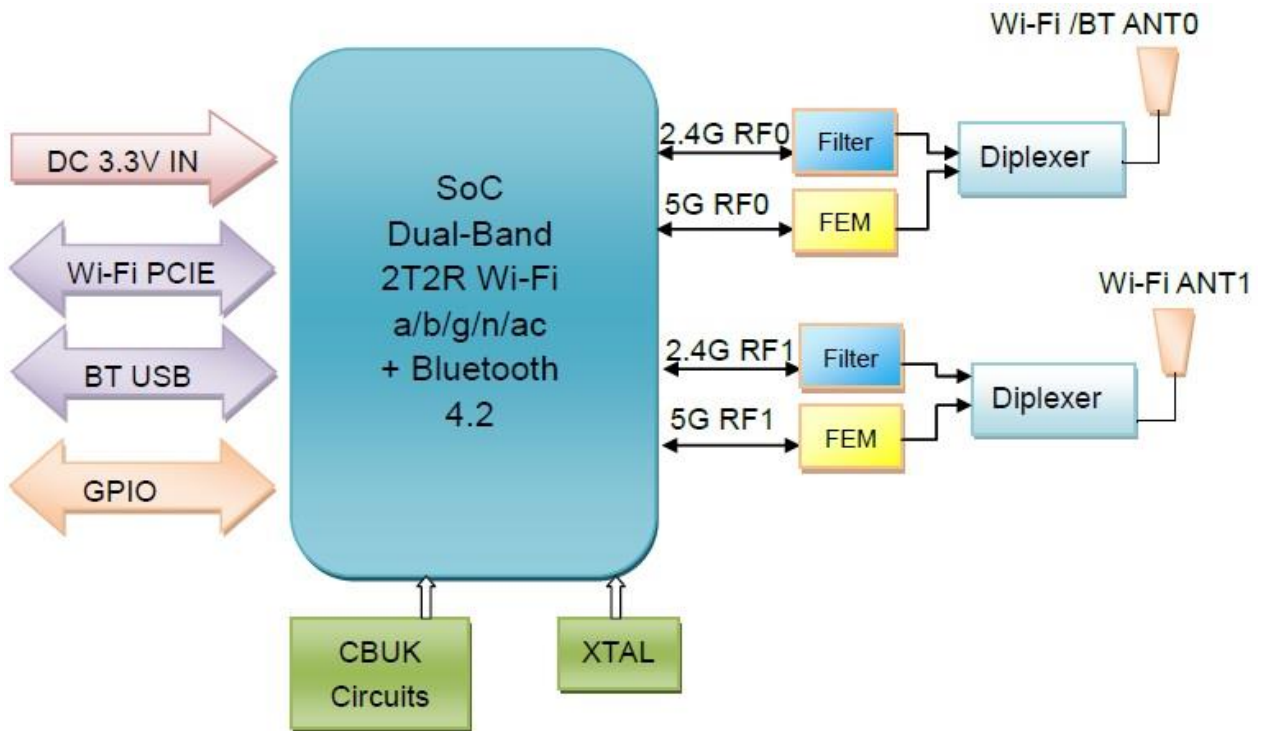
Wi-Fi /BT ANT0

DC 3.3V IN

Wi-Fi PCIE

BT USB

GPIO

SoC
Dual-Band
2T2R Wi-Fi
a/b/g/n/ac
+ Bluetooth
4.2

2.4G RF0

Filter

5G RF0

FEM

Diplexer

Wi-Fi ANT1

2.4G RF1

Filter

5G RF1

FEM

Diplexer

CBUK
Circuits

XTAL